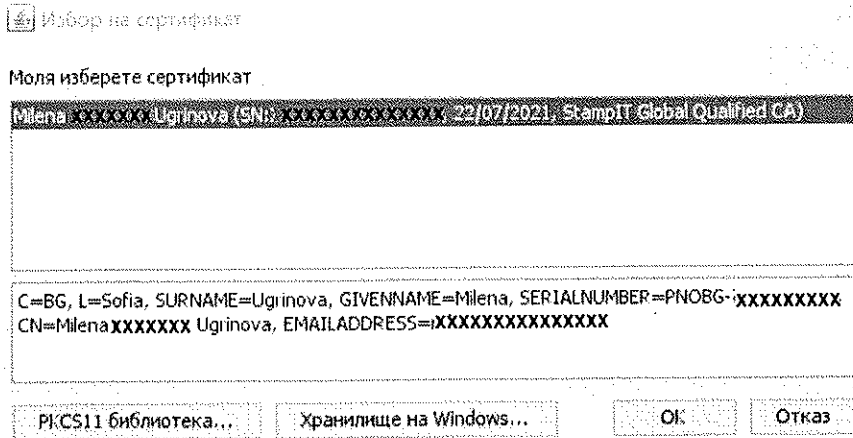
Избор на сертификат

Моля изберете сертификат

Milena xxxxxx Ugrinova (SN: xxxxxxxxxxxxxx 22/07/2021, StampIT Global Qualified CA)

C=BG, L=Sofia, SURNAME=Ugrinova, GIVENNAME=Milena, SERIALNUMBER=PNOBG-xxxxxxxxx
CN=Milena xxxxxxx Ugrinova, EMAILADDRESS=xxxxxxxxxxxxxxx

PKCS11 библиотека... Хранилище на Windows... OK Отказ